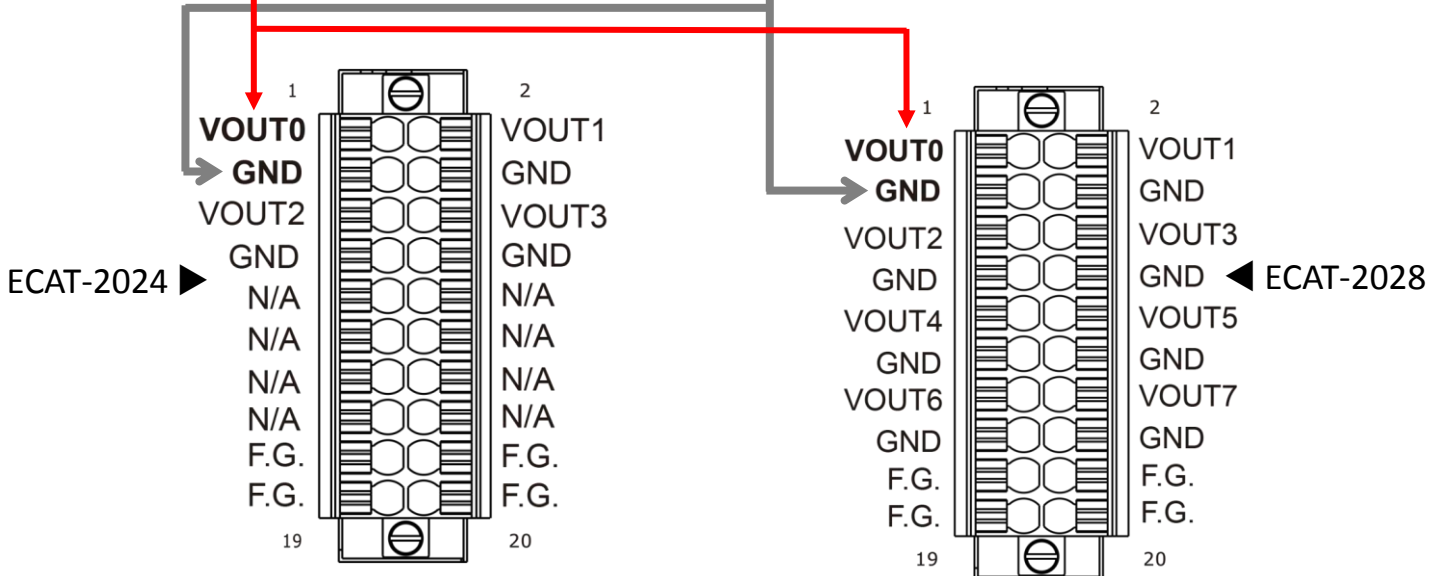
1
2
VOUT0
VOUT1
GND
GND
VOUT2
VOUT3
GND
GND
ECAT-2024
N/A
N/A
N/A
N/A
N/A
N/A
N/A
N/A
F.G.
F.G.
F.G.
F.G.
19
20

1
2
VOUT0
VOUT1
GND
GND
VOUT2
VOUT3
GND
GND
ECAT-2028
VOUT4
VOUT5
GND
GND
VOUT6
VOUT7
GND
GND
F.G.
F.G.
F.G.
F.G.
19
20